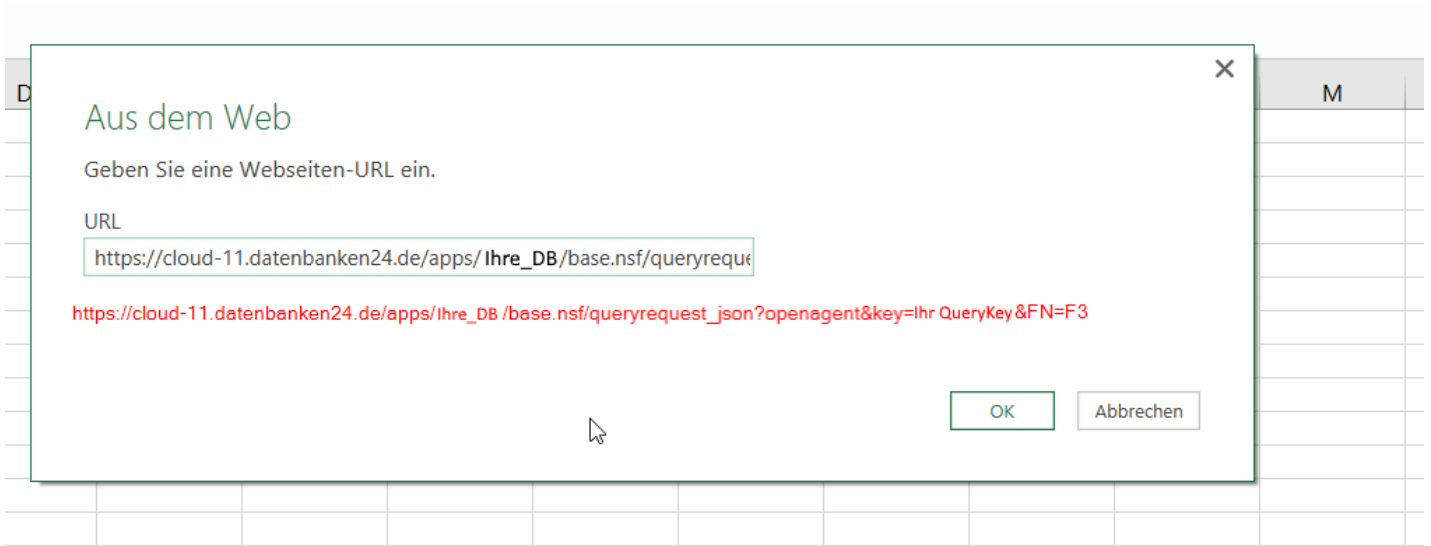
D

M

×

Aus dem Web

Geben Sie eine Webseiten-URL ein.

URL

https://cloud-11.datenbanken24.de/apps/ Ihre_DB/base.nsf/queryreque

https://cloud-11.datenbanken24.de/apps/Ihre_DB /base.nsf/queryrequest_json?openagent&key=Ihr QueryKey&FN=F3

OK

Abbrechen